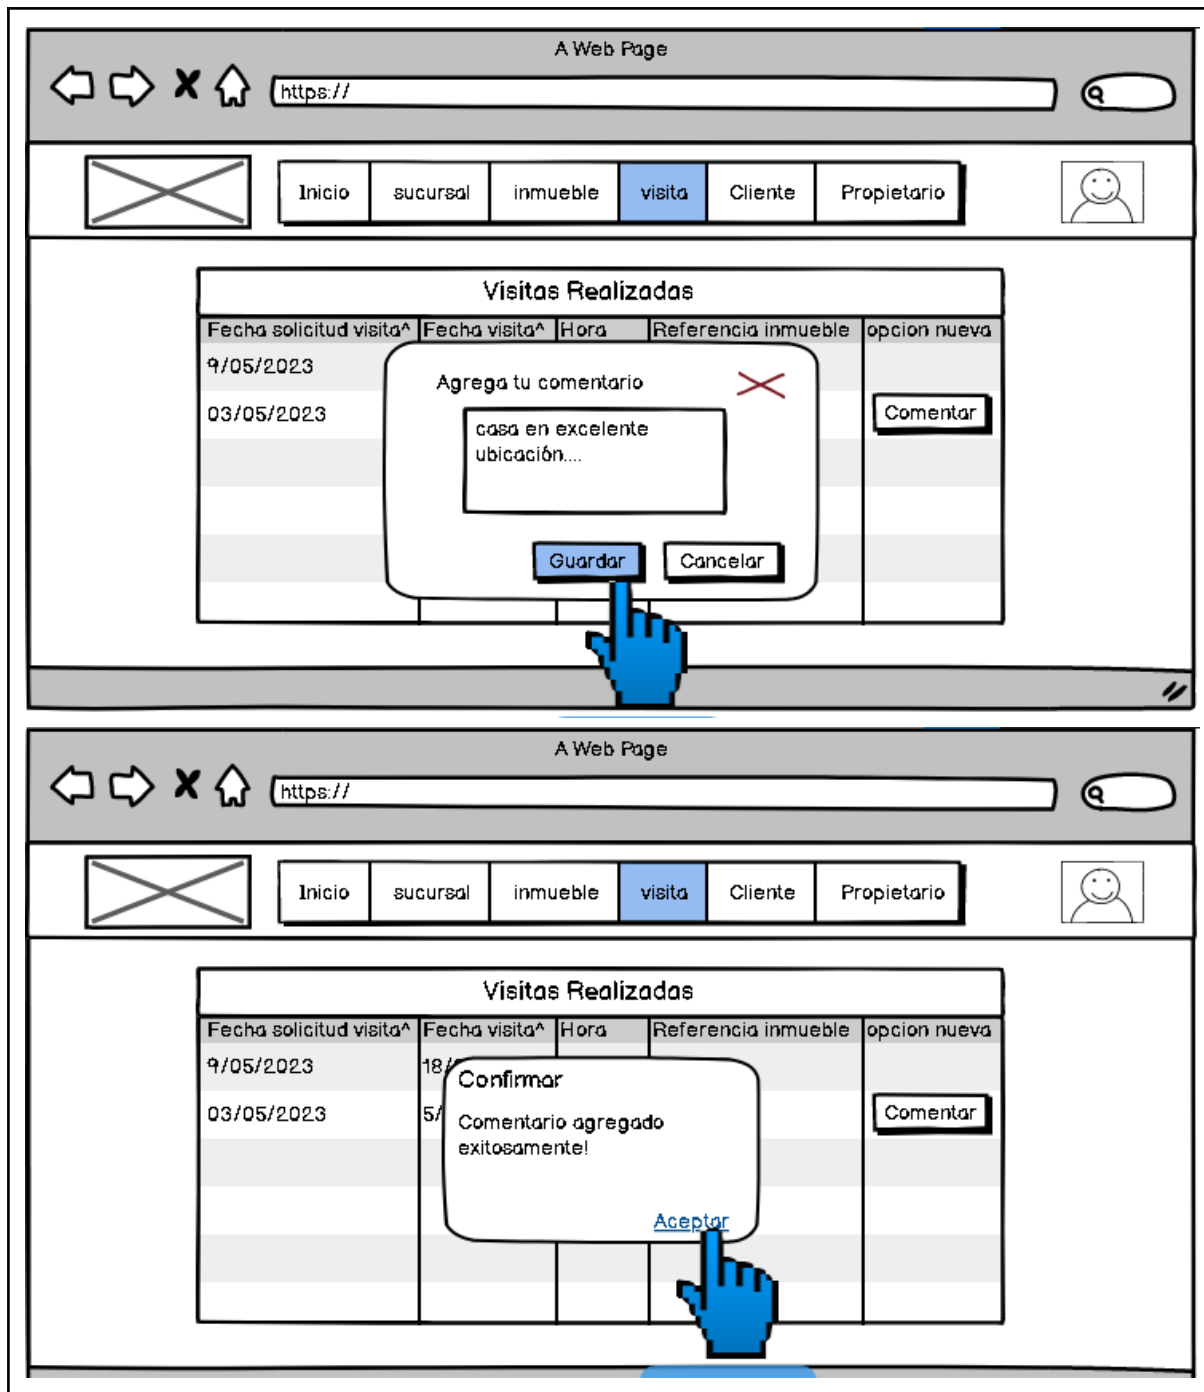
A Web Page

https://

Inicio | sucursal | inmueble | visita | Cliente | Propietario

Visitas Realizadas

| Fecha solicitud visita^ | Fecha visita^ | Hora | Referencia inmueble | opcion nueva |
|---|---|---|---|---|
| 9/05/2023 | | | | |
| 03/05/2023 | | | | Comentar |

Agrega tu comentario

casa en excelente ubicación....

Guardar

Cancelar

A Web Page

https://

Inicio | sucursal | inmueble | visita | Cliente | Propietario

Visitas Realizadas

| Fecha solicitud visita^ | Fecha visita^ | Hora | Referencia inmueble | opcion nueva |
|---|---|---|---|---|
| 9/05/2023 | 18/ | | | |
| 03/05/2023 | 5/ | | | Comentar |

Confirmar

Comentario agregado exitosamente!

Aceptar